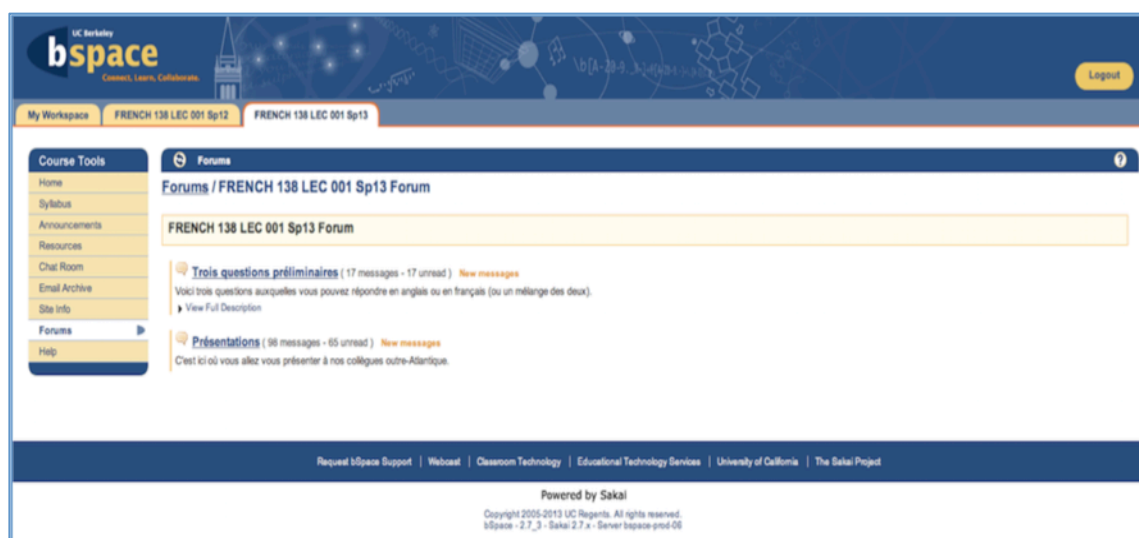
UC Berkeley
bspace
Connect. Learn. Collaborate.

Logout

My Workspace | FRENCH 138 LEC 001 Sp12 | FRENCH 138 LEC 001 Sp13

Course Tools
Home
Syllabus
Announcements
Resources
Chat Room
Email Archive
Site Info
Forums
Help

Forums

?

Forums / FRENCH 138 LEC 001 Sp13 Forum

FRENCH 138 LEC 001 Sp13 Forum

Trois questions préliminaires ( 17 messages - 17 unread ) New messages
Voici trois questions auxquelles vous pouvez répondre en anglais ou en français (ou un mélange des deux).
View Full Description

Présentations ( 98 messages - 65 unread ) New messages
C'est ici où vous allez vous présenter à nos collègues outre-Atlantique.

Request bSpace Support | Webcast | Classroom Technology | Educational Technology Services | University of California | The Sakai Project

Powered by Sakai

Copyright 2005-2013 UC Regents. All rights reserved.
bSpace - 2.7_3 - Sakai 2.7.x - Server bspace-prod-06